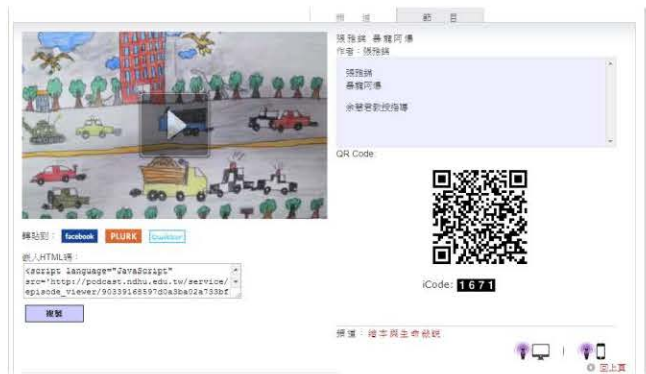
描述 節目

張雅鈞 暴龍阿豪
作者：張雅鈞

張雅鈞
暴龍阿豪

余慧君教授指導

QR Code:

iCode: 1671

轉貼到： facebook PLURK twitter

嵌入HTML碼：
<script language="JavaScript" src="https://podcast.ndhu.edu.tw/service/episode_viewer/90339168597d0a3ba02a733bf

複製

頻道：綠手與生命教育

回上頁